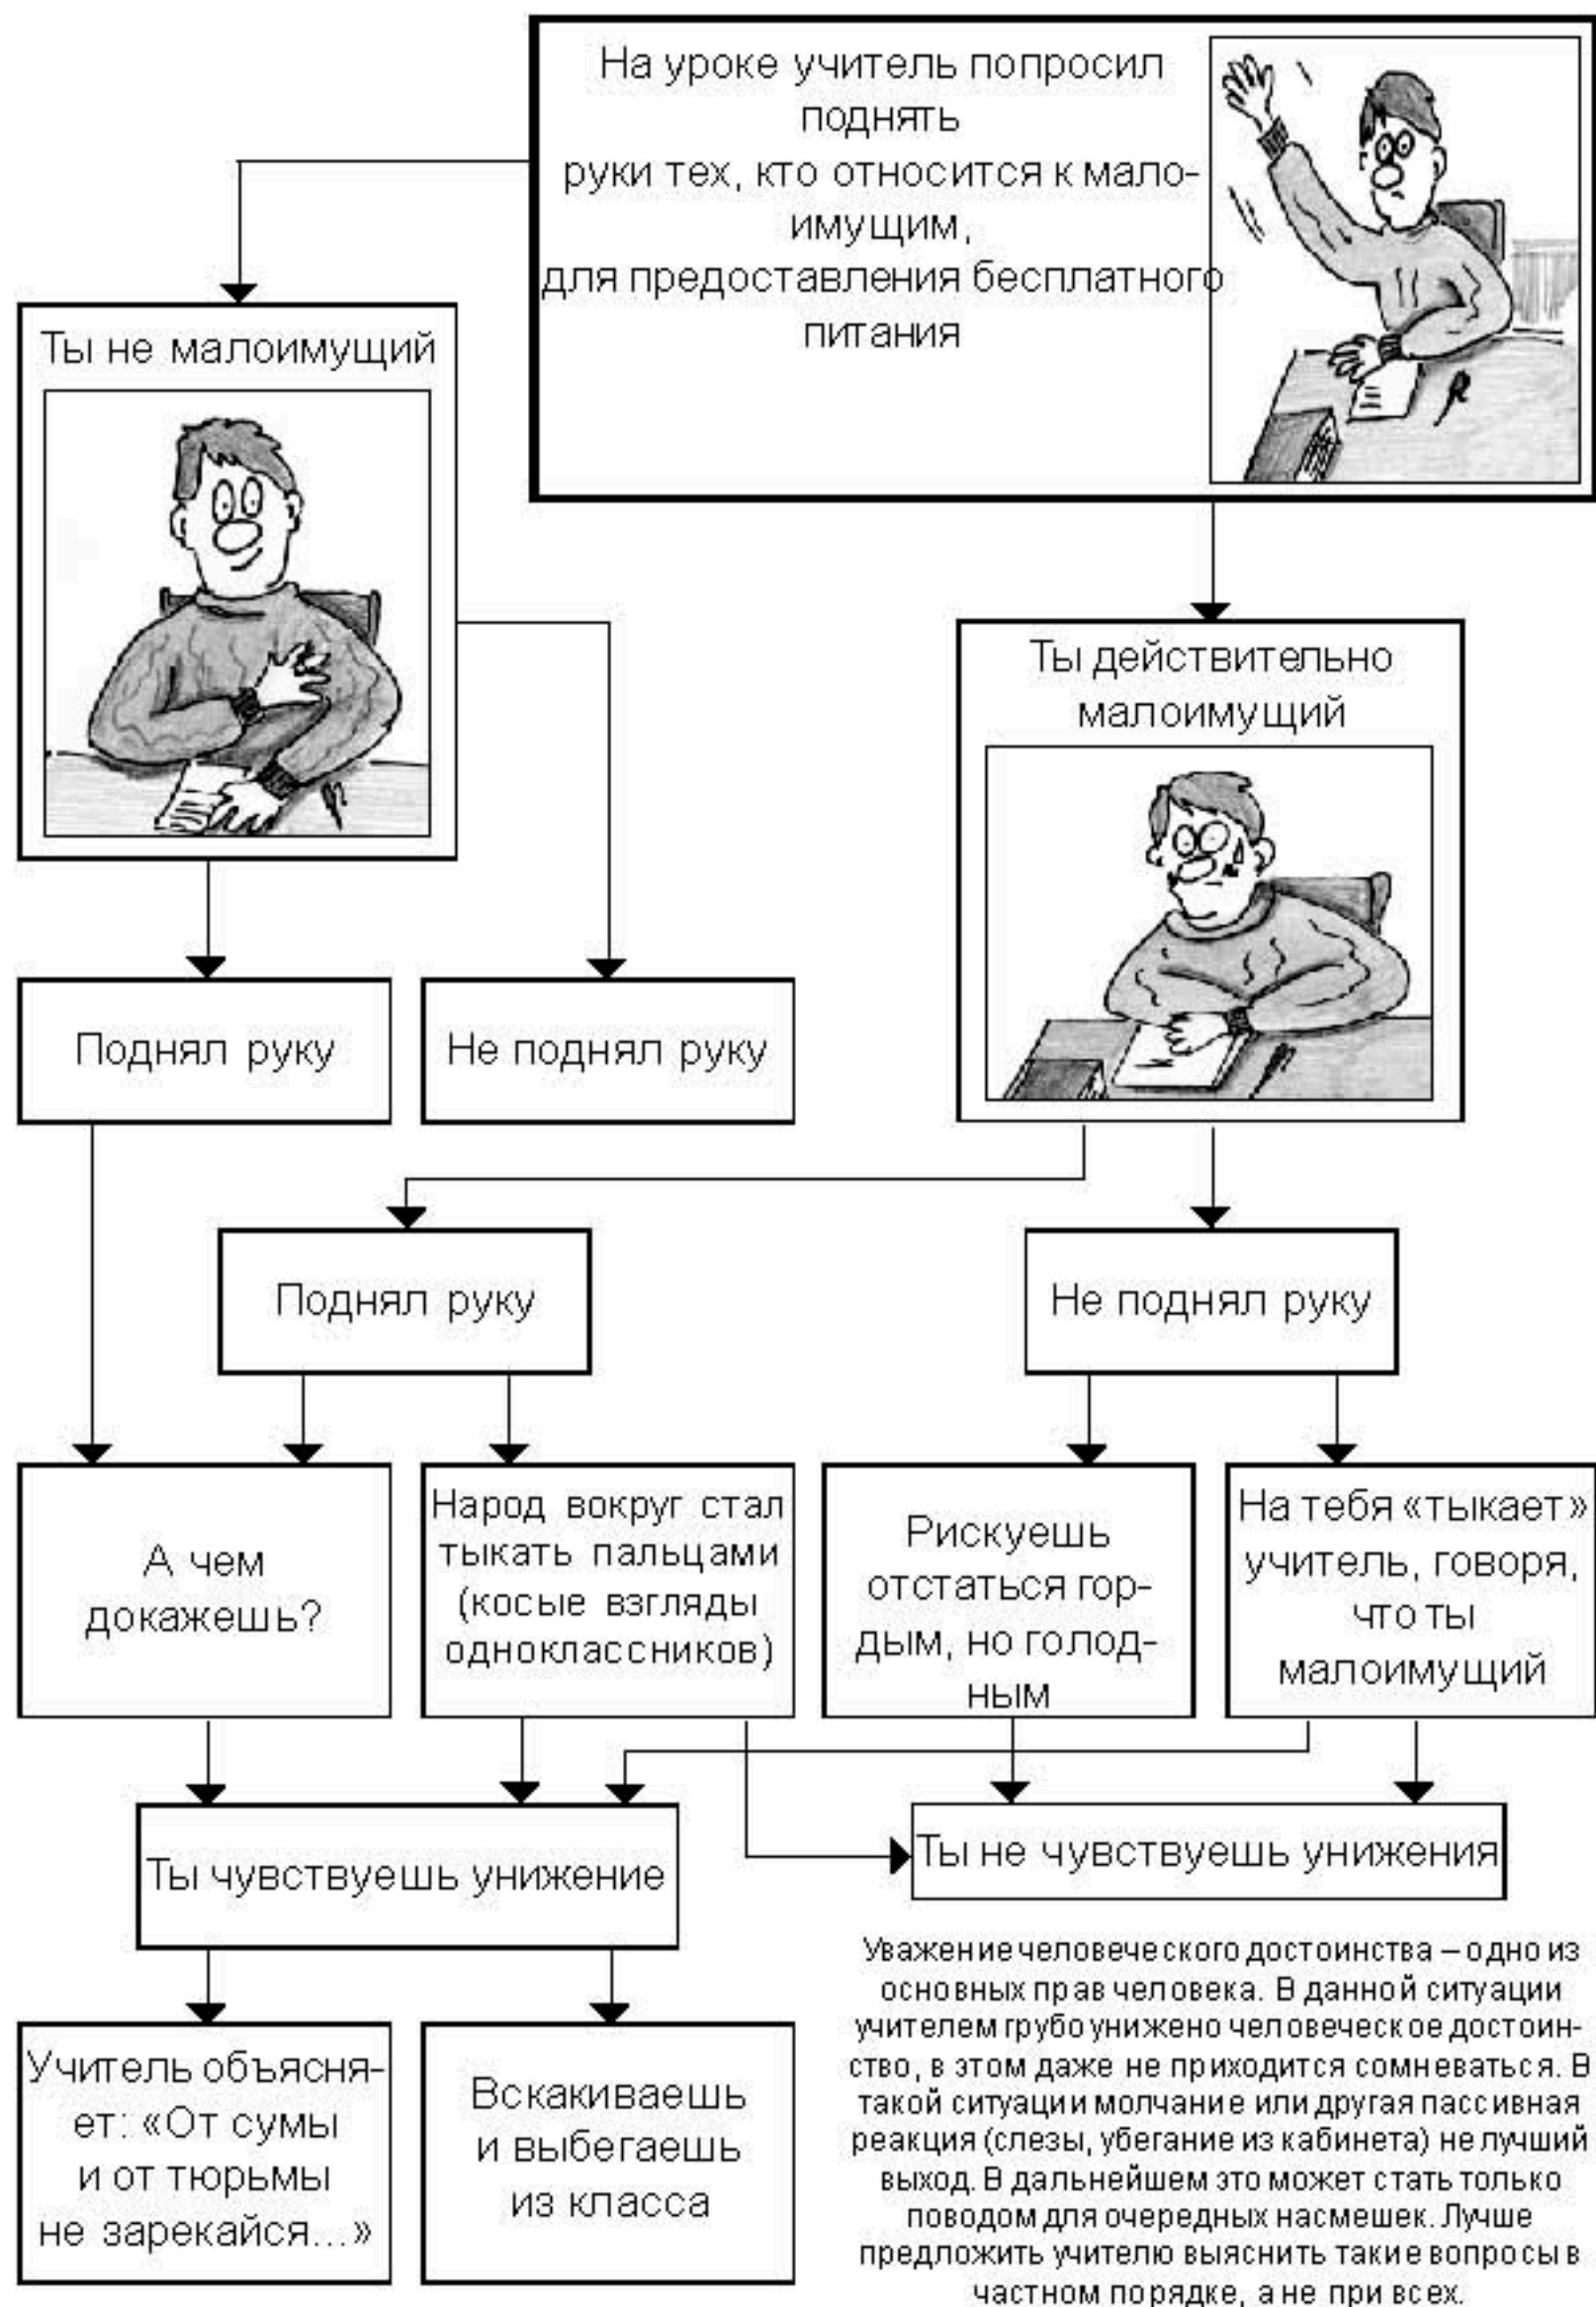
На уроке учитель попросил поднять руки тех, кто относится к малоимущим, для предоставления бесплатного питания

Ты не малоимущий

Ты действительно малоимущий

Поднял руку

Не поднял руку

Поднял руку

Не поднял руку

А чем докажешь?

Народ вокруг стал тыкать пальцами (косые взгляды одноклассников)

Рискуешь отстаться гордым, но голодным

На тебя «тыкает» учитель, говоря, что ты малоимущий

Ты чувствуешь унижение

Ты не чувствуешь унижения

Учитель объясняет: «От сумы и от тюрьмы не зарекайся...»

Вскакиваешь и выбегаешь из класса

Уважение человеческого достоинства – одно из основных прав человека. В данной ситуации учителем грубо унижено человеческое достоинство, в этом даже не приходится сомневаться. В такой ситуации молчание или другая пассивная реакция (слезы, убегание из кабинета) не лучший выход. В дальнейшем это может стать только поводом для очередных насмешек. Лучше предложить учителю выяснить такие вопросы в частном порядке, а не при всех.